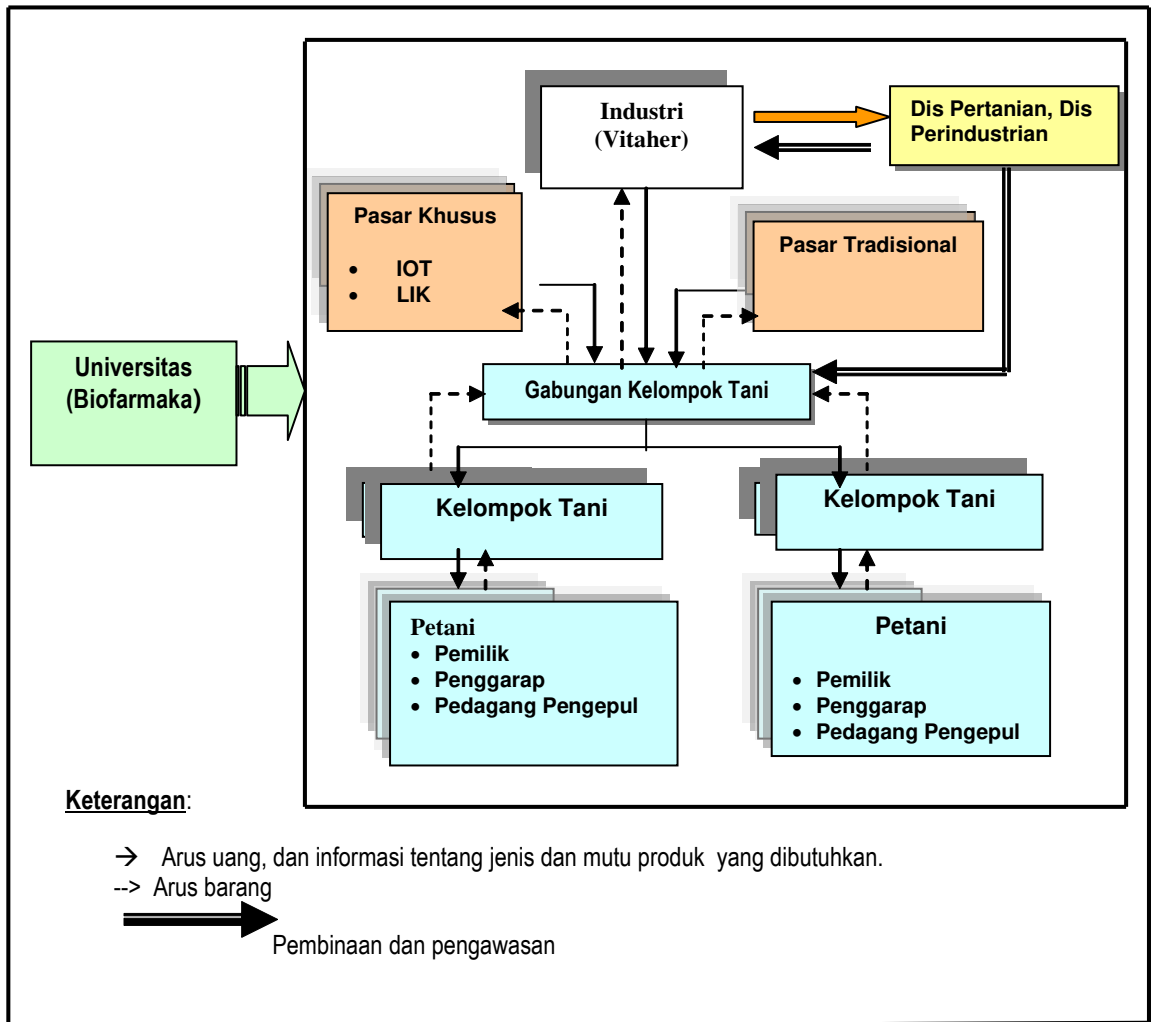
Industri (Vitaher)

Dis Pertanian, Dis Perindustrian

Pasar Khusus
- IOT
- LIK

Pasar Tradisional

Universitas (Biofarmaka)

Gabungan Kelompok Tani

Kelompok Tani

Kelompok Tani

Petani
- Pemilik
- Penggarap
- Pedagang Pengepul

Petani
- Pemilik
- Penggarap
- Pedagang Pengepul

Keterangan:

→ Arus uang, dan informasi tentang jenis dan mutu produk yang dibutuhkan.
--> Arus barang

Pembinaan dan pengawasan